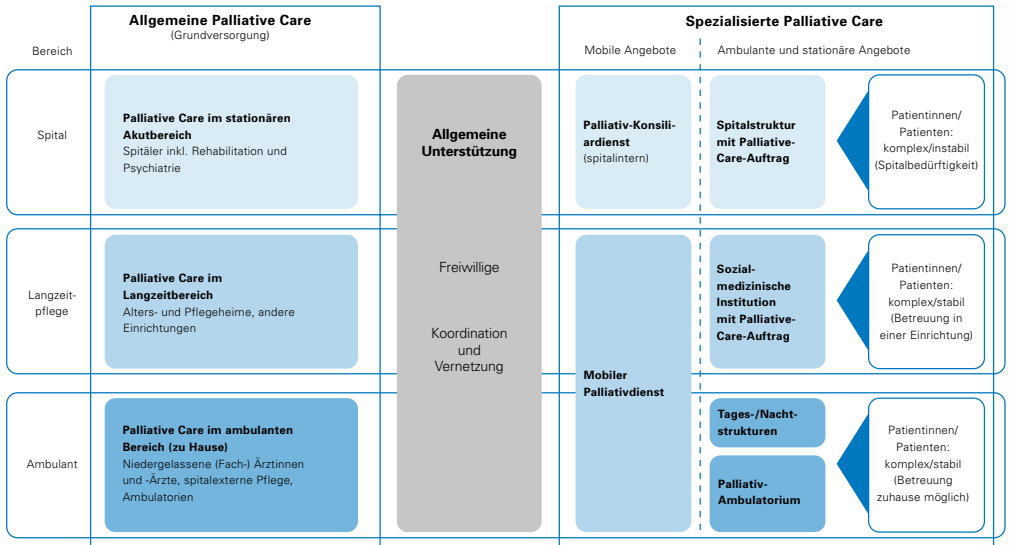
Allgemeine Palliative Care
(Grundversorgung)

Spezialisierte Palliative Care

Bereich

Mobile Angebote

Ambulante und stationäre Angebote

Spital

Palliative Care im stationären Akutbereich
Spitäler inkl. Rehabilitation und Psychiatrie

Allgemeine Unterstützung

Freiwillige

Koordination und Vernetzung

Palliativ-Konsiliardienst
(spitalintern)

Spitalstruktur mit Palliative-Care-Auftrag

Patientinnen/ Patienten: komplex/instabil (Spitalbedürftigkeit)

Langzeitpflege

Palliative Care im Langzeitbereich
Alters- und Pflegeheime, andere Einrichtungen

Mobiler Palliativdienst

Sozialmedizinische Institution mit Palliative-Care-Auftrag

Patientinnen/ Patienten: komplex/stabil (Betreuung in einer Einrichtung)

Ambulant

Palliative Care im ambulanten Bereich (zu Hause)
Niedergelassene (Fach-) Ärztinnen und -Ärzte, spitalexterne Pflege, Ambulatorien

Tages-/Nachtstrukturen

Palliativ-Ambulatorium

Patientinnen/ Patienten: komplex/stabil (Betreuung zuhause möglich)